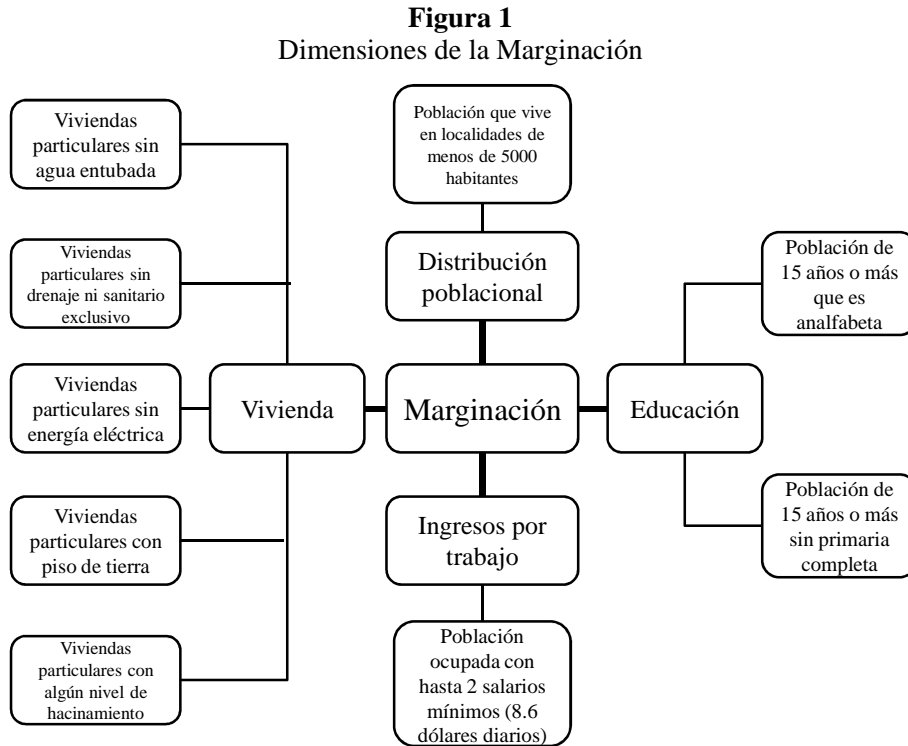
**Figura 1**
Dimensiones de la Marginación

Viviendas particulares sin agua entubada

Viviendas particulares sin drenaje ni sanitario exclusivo

Viviendas particulares sin energía eléctrica

Viviendas particulares con piso de tierra

Viviendas particulares con algún nivel de hacinamiento

Población que vive en localidades de menos de 5000 habitantes

Distribución poblacional

Vivienda

Marginación

Educación

Ingresos por trabajo

Población ocupada con hasta 2 salarios mínimos (8.6 dólares diarios)

Población de 15 años o más que es analfabeta

Población de 15 años o más sin primaria completa